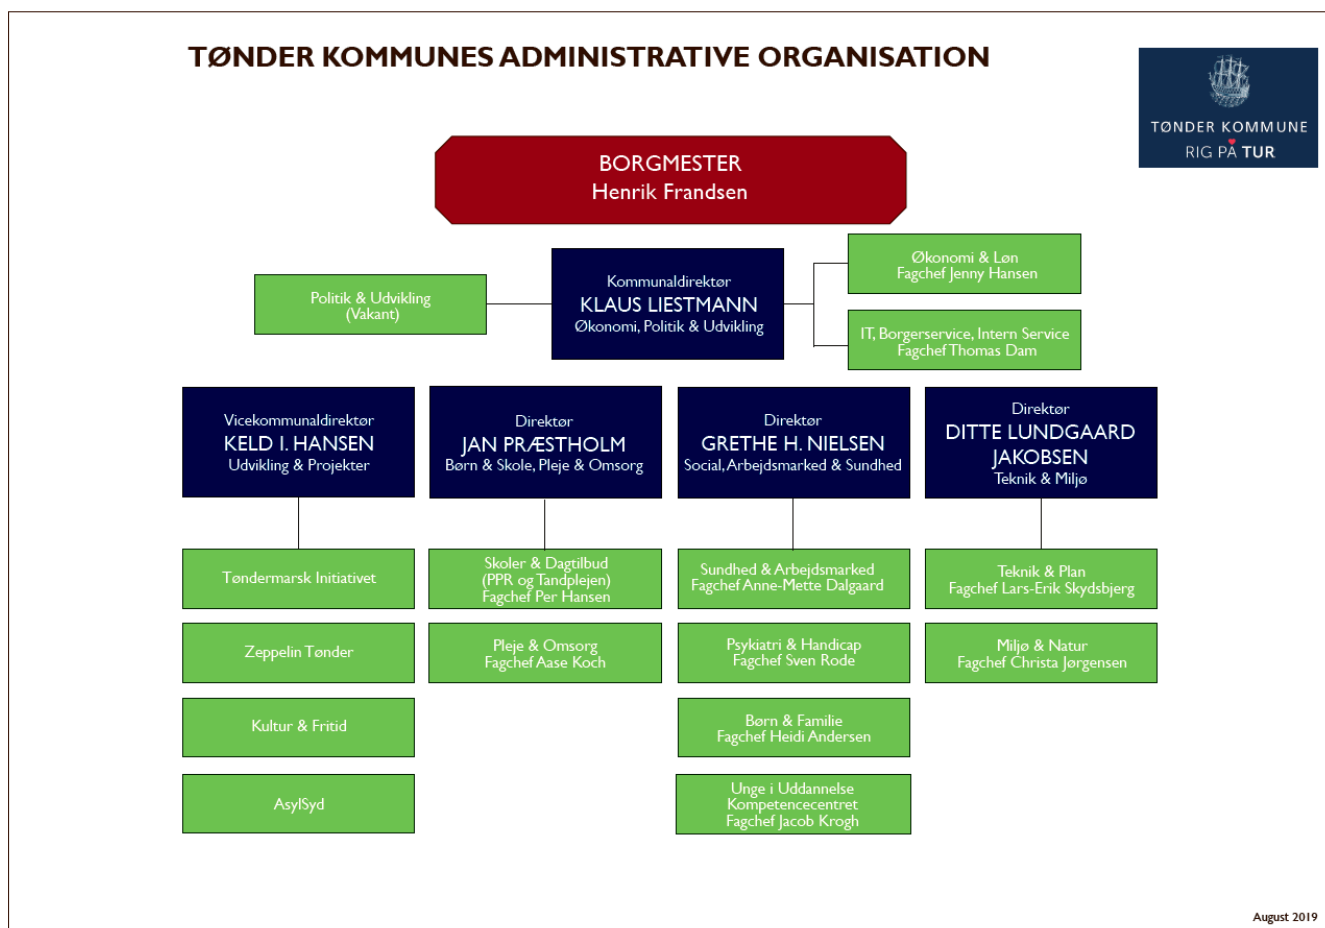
TØNDER KOMMUNES ADMINISTRATIVE ORGANISATION

TØNDER KOMMUNE
RIG PÅ TUR

BORGMESTER
Henrik Frandsen

Politik & Udvikling
(Vakant)

Kommunaldirektør
KLAUS LIESTMANN
Økonomi, Politik & Udvikling

Økonomi & Løn
Fagchef Jenny Hansen

IT, Borgerservice, Intern Service
Fagchef Thomas Dam

Vicekommunaldirektør
KELD I. HANSEN
Udvikling & Projekter

Tøndermarsk Initiativet

Zeppelin Tønder

Kultur & Fritid

AsylSyd

Direktør
JAN PRÆSTHOLM
Børn & Skole, Pleje & Omsorg

Skoler & Dagtilbud
(PPR og Tandplejen)
Fagchef Per Hansen

Pleje & Omsorg
Fagchef Aase Koch

Direktør
GRETHE H. NIELSEN
Social, Arbejdsmarked & Sundhed

Sundhed & Arbejdsmarked
Fagchef Anne-Mette Dalgaard

Psykiatri & Handicap
Fagchef Sven Rode

Børn & Familie
Fagchef Heidi Andersen

Unge i Uddannelse
Kompetencecentret
Fagchef Jacob Krogh

Direktør
DITTE LUNDGAARD JAKOBSEN
Teknik & Miljø

Teknik & Plan
Fagchef Lars-Erik Skydsbjerg

Miljø & Natur
Fagchef Christa Jørgensen

August 2019